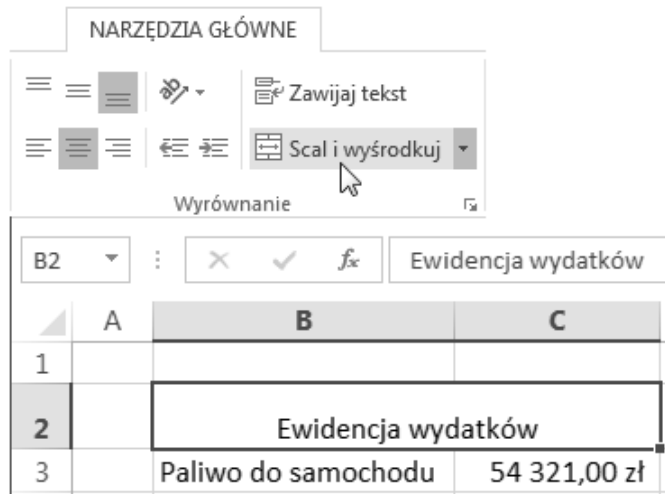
NARZĘDZIA GŁÓWNE

Zawijaj tekst

Scal i wyśrodkuj

Wyrównanie

B2

$f_x$

Ewidencja wydatków

| | A | B | C |
|---|---|---|---|
| 1 | | | |
| 2 | | Ewidencja wydatków | |
| 3 | | Paliwo do samochodu | 54 321,00 zł |